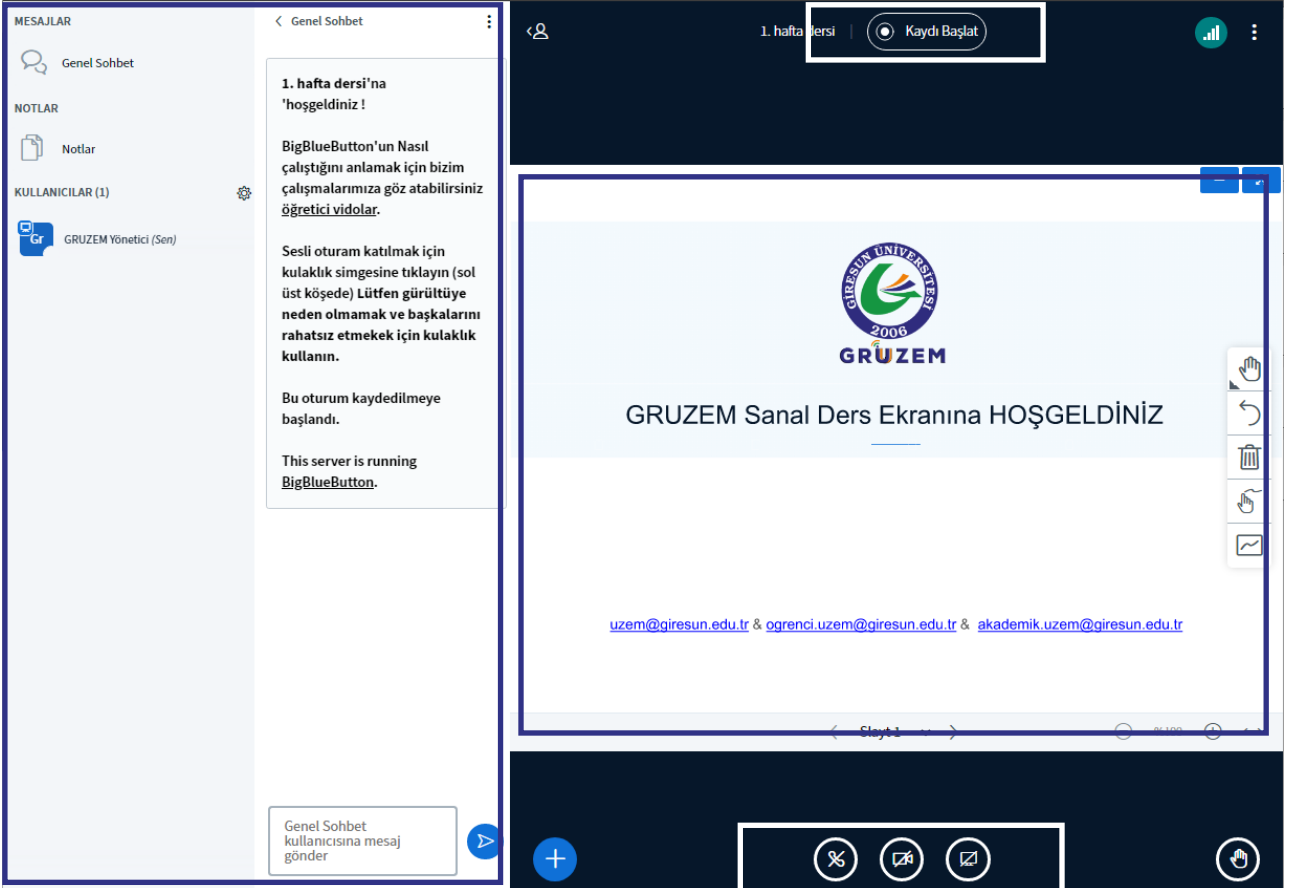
MESAJLAR

Genel Sohbet

NOTLAR

Notlar

KULLANICILAR (1)

Gr GRUZEM Yönetici (Sen)

Genel Sohbet

1. hafta dersi'na 'hoşgeldiniz !

BigBlueButton'un Nasıl çalıştığını anlamak için bizim çalışmalarımıza göz atabilirsiniz öğretici vidolar.

Sesli oturam katılmak için kulaklık simgesine tıklayın (sol üst köşede) Lütfen gürültüye neden olmamak ve başkalarını rahatsız etmekek için kulaklık kullanın.

Bu oturum kaydedilmeye başlandı.

This server is running BigBlueButton.

Genel Sohbet kullanıcısına mesaj gönder

1. hafta dersi

Kaydı Başlat

GİRESUN ÜNİVERSİTESİ 2006

GRUZEM

GRUZEM Sanal Ders Ekranına HOŞGELDİNİZ

uzem@giresun.edu.tr & ogrenci.uzem@giresun.edu.tr & akademik.uzem@giresun.edu.tr

Slayt 1

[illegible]